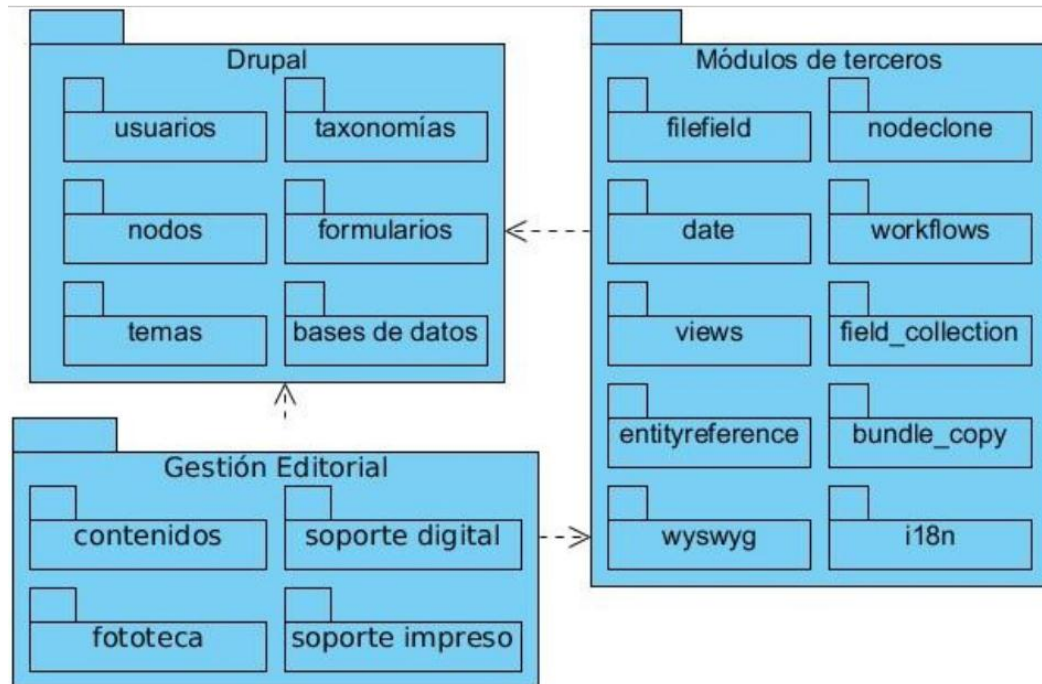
Drupal

usuarios
taxonomías
nodos
formularios
temas
bases de datos

Módulos de terceros

filefield
nodeclone
date
workflows
views
field_collection
entityreference
bundle_copy
wyswyg
i18n

Gestión Editorial

contenidos
soporte digital
fototeca
soporte impreso